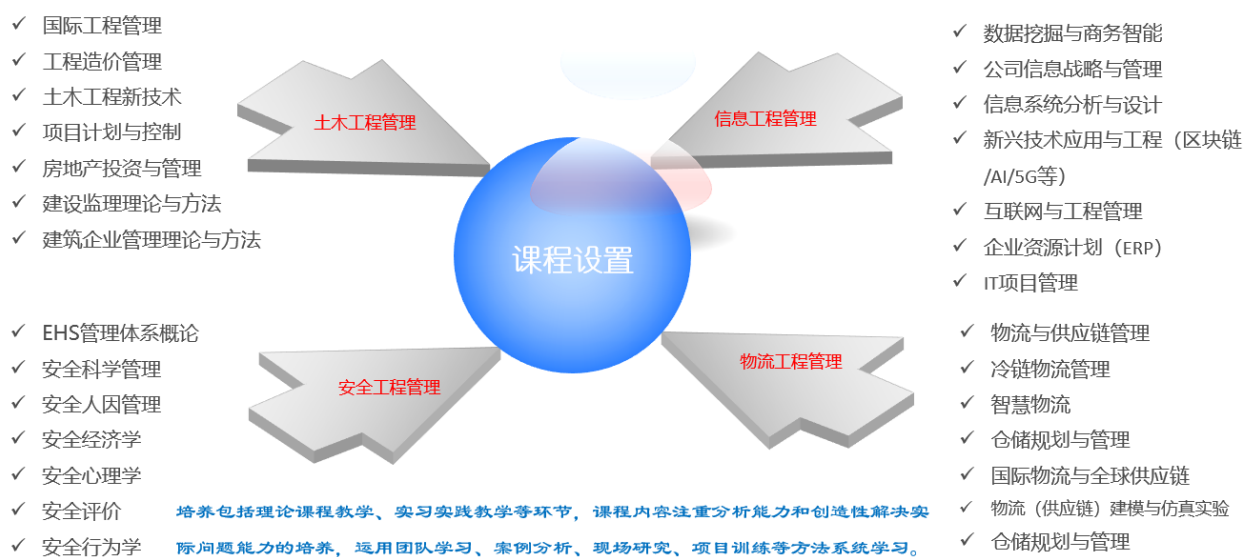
✓ 国际工程管理
✓ 工程造价管理
✓ 土木工程新技术
✓ 项目计划与控制
✓ 房地产投资与管理
✓ 建设监理理论与方法
✓ 建筑企业管理理论与方法

土木工程管理

信息工程管理

✓ 数据挖掘与商务智能
✓ 公司信息战略与管理
✓ 信息系统分析与设计
✓ 新兴技术应用与工程（区块链/AI/5G等）
✓ 互联网与工程管理
✓ 企业资源计划（ERP）
✓ IT项目管理

课程设置

✓ EHS管理体系概论
✓ 安全科学管理
✓ 安全人因管理
✓ 安全经济学
✓ 安全心理学
✓ 安全评价
✓ 安全行为学

安全工程管理

物流工程管理

✓ 物流与供应链管理
✓ 冷链物流管理
✓ 智慧物流
✓ 仓储规划与管理
✓ 国际物流与全球供应链
✓ 物流（供应链）建模与仿真实验
✓ 仓储规划与管理

培养包括理论课程教学、实习实践教学等环节，课程内容注重分析能力和创造性解决实际问题能力的培养，运用团队学习、案例分析、现场研究、项目训练等方法系统学习。